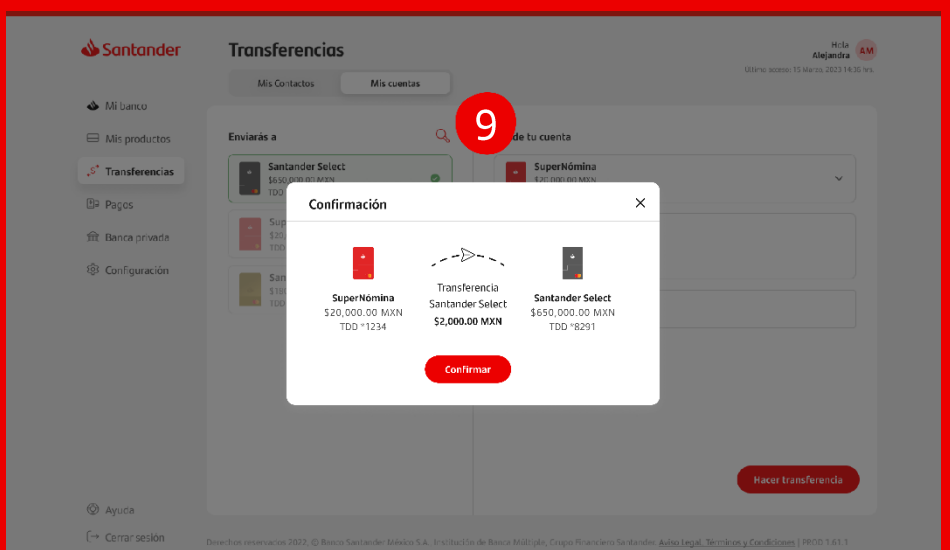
Santander

Transferencias

Hola Alejandra AM

Último acceso: 15 Marzo, 2023 14:30 hrs.

Mis Contactos | Mis cuentas

Mi banco
Mis productos
Transferencias
Pagos
Banca privada
Configuración

Enviarás a

9

de tu cuenta

Santander Select
$650,000.00 MXN
TDD

Sup
$20
TDD

San
$10

SuperNómina
$20,000.00 MXN

Confirmación

SuperNómina
$20,000.00 MXN
TDD *1234

Transferencia
Santander Select
$2,000.00 MXN

Santander Select
$650,000.00 MXN
TDD *8291

Confirmar

Hacer transferencia

Ayuda
Cerrar sesión

Derechos reservados 2022, © Banco Santander México S.A. Institución de Banca Múltiple, Grupo Financiero Santander. Aviso Legal. Términos y Condiciones | PROD 1.61.1